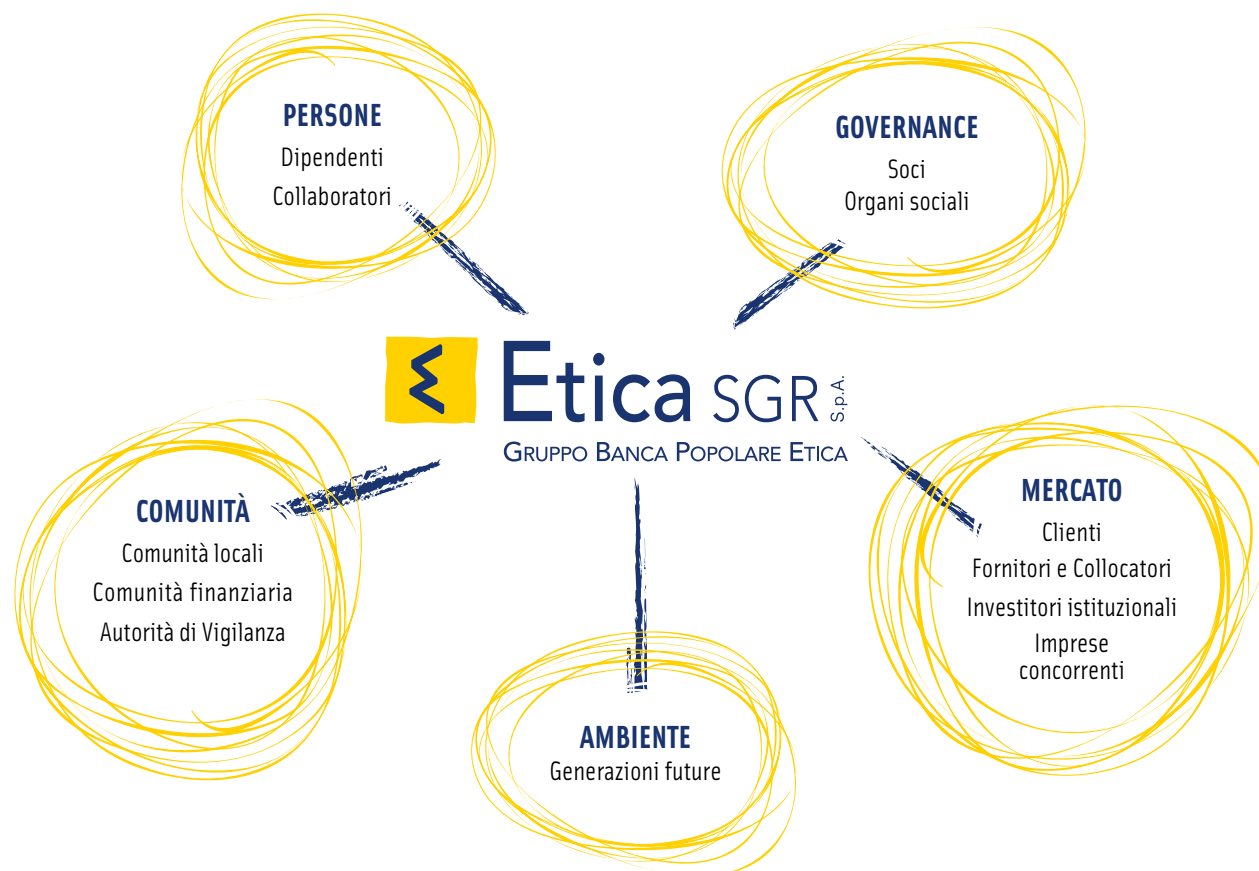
PERSONE
Dipendenti
Collaboratori

GOVERNANCE
Soci
Organi sociali

Etica SGR S.p.A.
GRUPPO BANCA POPOLARE ETICA

COMUNITÀ
Comunità locali
Comunità finanziaria
Autorità di Vigilanza

MERCATO
Clienti
Fornitori e Collocatori
Investitori istituzionali
Imprese concorrenti

AMBIENTE
Generazioni future